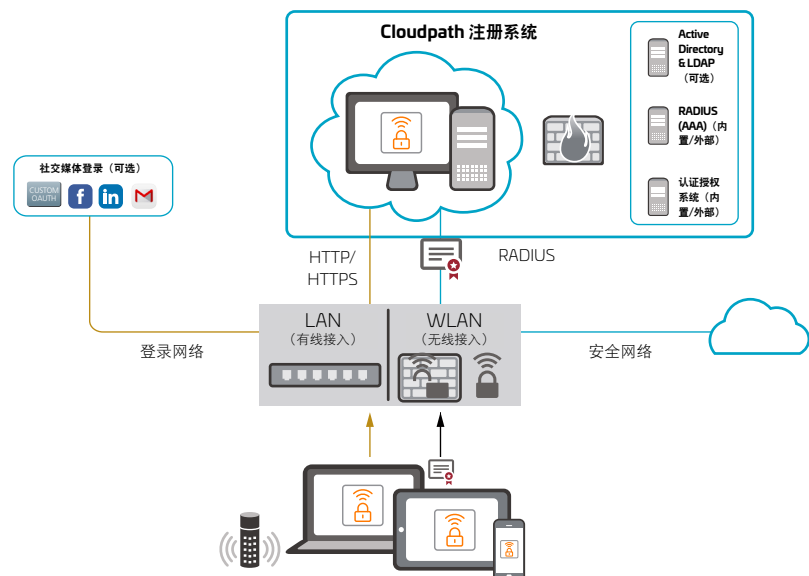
Cloudpath 注册系统

Active Directory & LDAP（可选）

RADIUS (AAA)（内置/外部）

认证授权系统（内置/外部）

社交媒体登录（可选）

CUSTOM OAUTH

f

in

HTTP/ HTTPS

RADIUS

LAN（有线接入）

WLAN（无线接入）

登录网络

安全网络